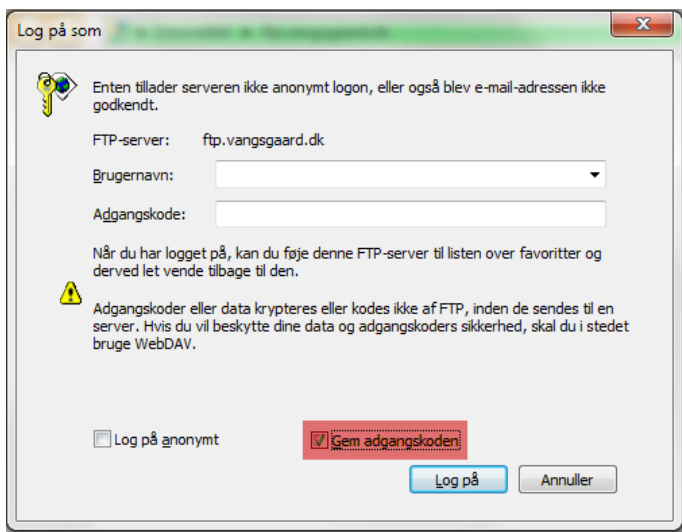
Log på som

Enten tillader serveren ikke anonymt logon, eller også blev e-mail-adressen ikke godkendt.

FTP-server: ftp.vangsgaard.dk

Brugernavn:

Adgangskode:

Når du har logget på, kan du føje denne FTP-server til listen over favoritter og derved let vende tilbage til den.

Adgangskoder eller data krypteres eller kodes ikke af FTP, inden de sendes til en server. Hvis du vil beskytte dine data og adgangskoders sikkerhed, skal du i stedet bruge WebDAV.

Log på anonymt

Gem adgangskoden

Log på

Annuller